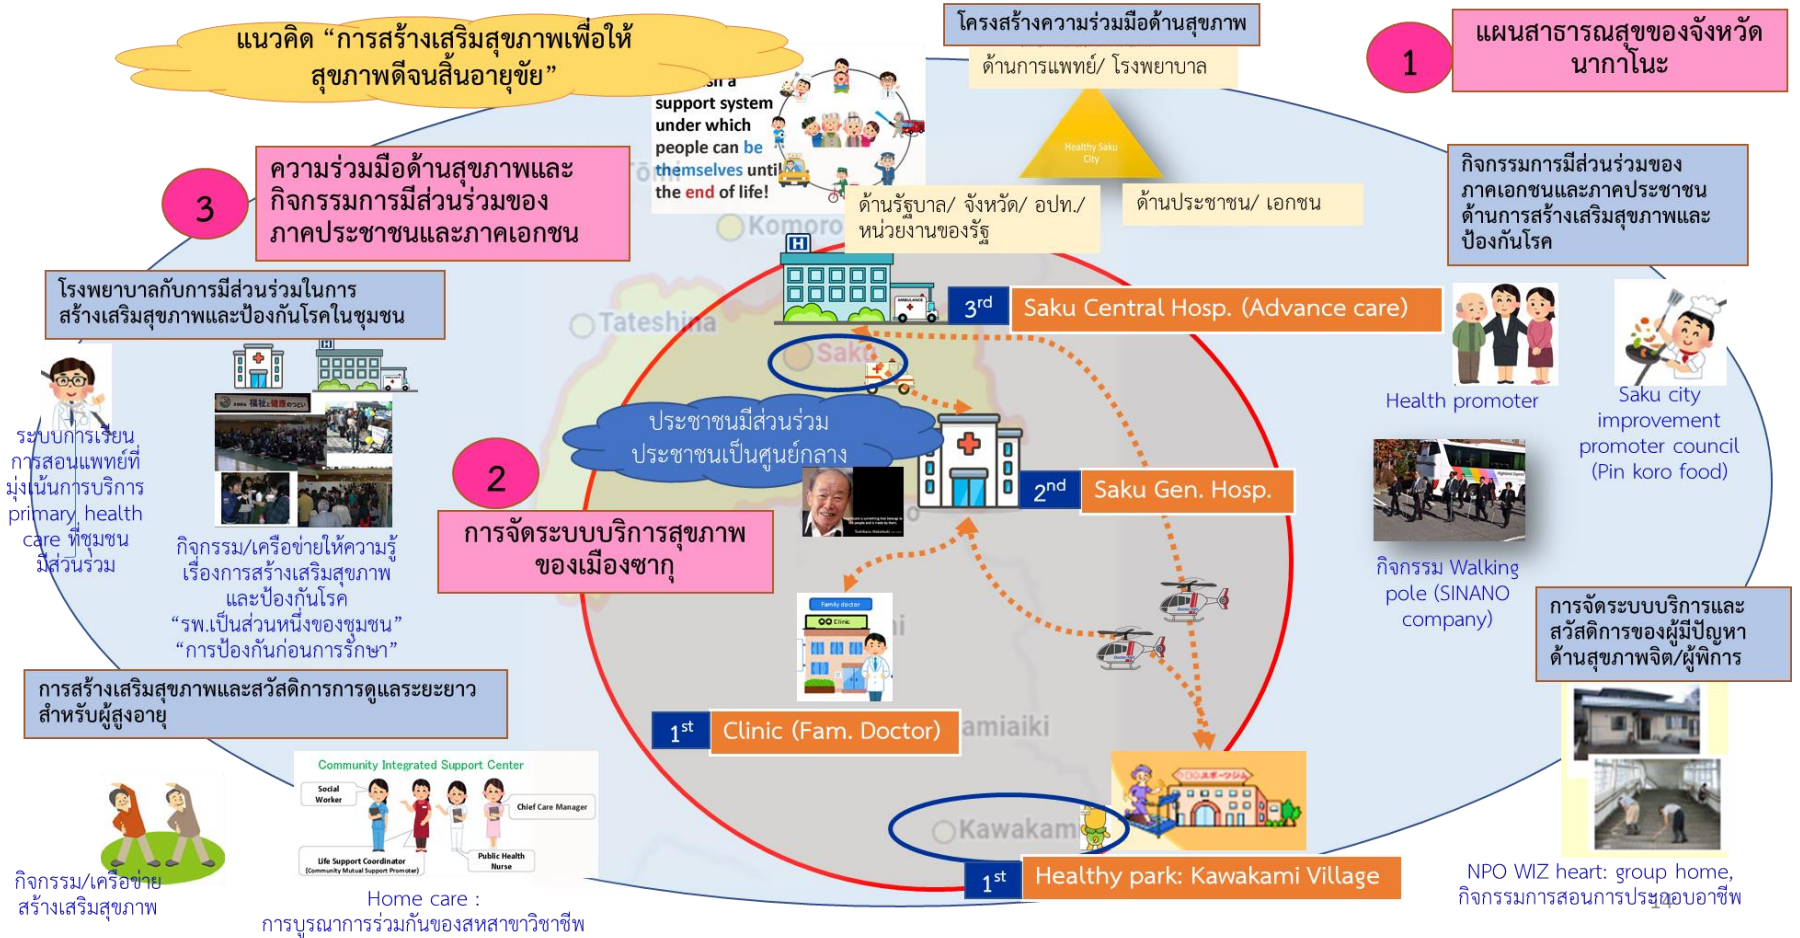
แนวคิด “การสร้างเสริมสุขภาพเพื่อให้สุขภาพดีจนสิ้นอายุขัย”

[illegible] a support system under which people can be themselves until the end of life!

โครงสร้างความร่วมมือด้านสุขภาพ

ด้านการแพทย์/ โรงพยาบาล

Healthy Saku City

ด้านรัฐบาล/ จังหวัด/ อปท./ หน่วยงานของรัฐ

ด้านประชาชน/ เอกชน

1

แผนสาธารณสุขของจังหวัดนากาโนะ

3

ความร่วมมือด้านสุขภาพและกิจกรรมการมีส่วนร่วมของภาคประชาชนและภาคเอกชน

กิจกรรมการมีส่วนร่วมของภาคเอกชนและภาคประชาชนด้านการสร้างเสริมสุขภาพและป้องกันโรค

Komoro

Tateshina

Saku

โรงพยาบาลกับการมีส่วนร่วมในการสร้างเสริมสุขภาพและป้องกันโรคในชุมชน

3rd Saku Central Hosp. (Advance care)

Health promoter

Saku city improvement promoter council (Pin koro food)

ระบบการเรียนการสอนแพทย์ที่มุ่งเน้นการบริการ primary health care ที่ชุมชนมีส่วนร่วม

ประชาชนมีส่วนร่วม ประชาชนเป็นศูนย์กลาง

2

2nd Saku Gen. Hosp.

กิจกรรม Walking pole (SINANO company)

การจัดระบบบริการสุขภาพของเมืองซากุ

กิจกรรม/เครือข่ายให้ความรู้เรื่องการสร้างเสริมสุขภาพและป้องกันโรค “รพ.เป็นส่วนหนึ่งของชุมชน” “การป้องกันก่อนการรักษา”

Family doctor

Clinic

การจัดระบบบริการและสวัสดิการของผู้มีปัญหาด้านสุขภาพจิต/ผู้พิการ

การสร้างเสริมสุขภาพและสวัสดิการการดูแลระยะยาวสำหรับผู้สูงอายุ

1st Clinic (Fam. Doctor)

amiaiki

Community Integrated Support Center

Social Worker

Chief Care Manager

Life Support Coordinator (Community Mutual Support Promoter)

Public Health Nurse

Kawakami

1st Healthy park: Kawakami Village

กิจกรรม/เครือข่ายสร้างเสริมสุขภาพ

Home care : การบูรณาการร่วมกันของสหสาขาวิชาชีพ

NPO WIZ heart: group home, กิจกรรมการสอนการประกอบอาชีพ